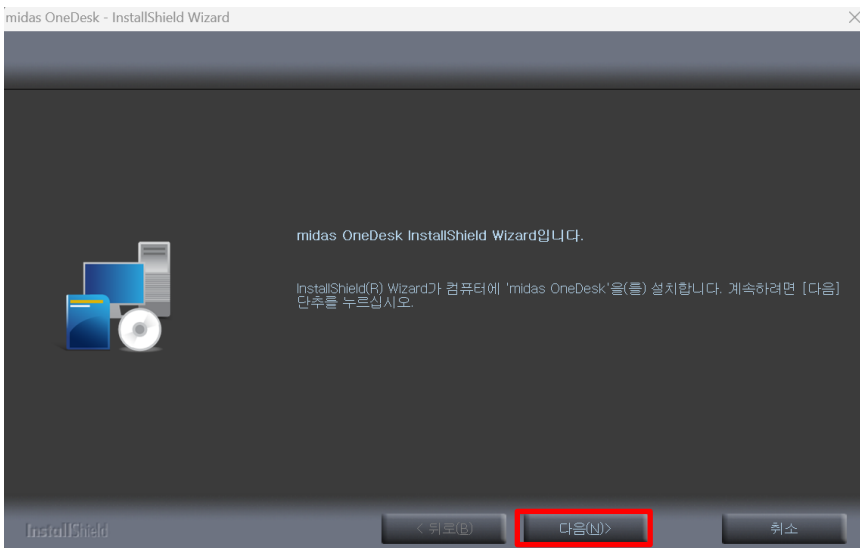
midas OneDesk - InstallShield Wizard

midas OneDesk InstallShield Wizard입니다.

InstallShield(R) Wizard가 컴퓨터에 'midas OneDesk'을(를) 설치합니다. 계속하려면 [다음] 단추를 누르십시오.

InstallShield

< 뒤로(B)

다음(N)>

취소